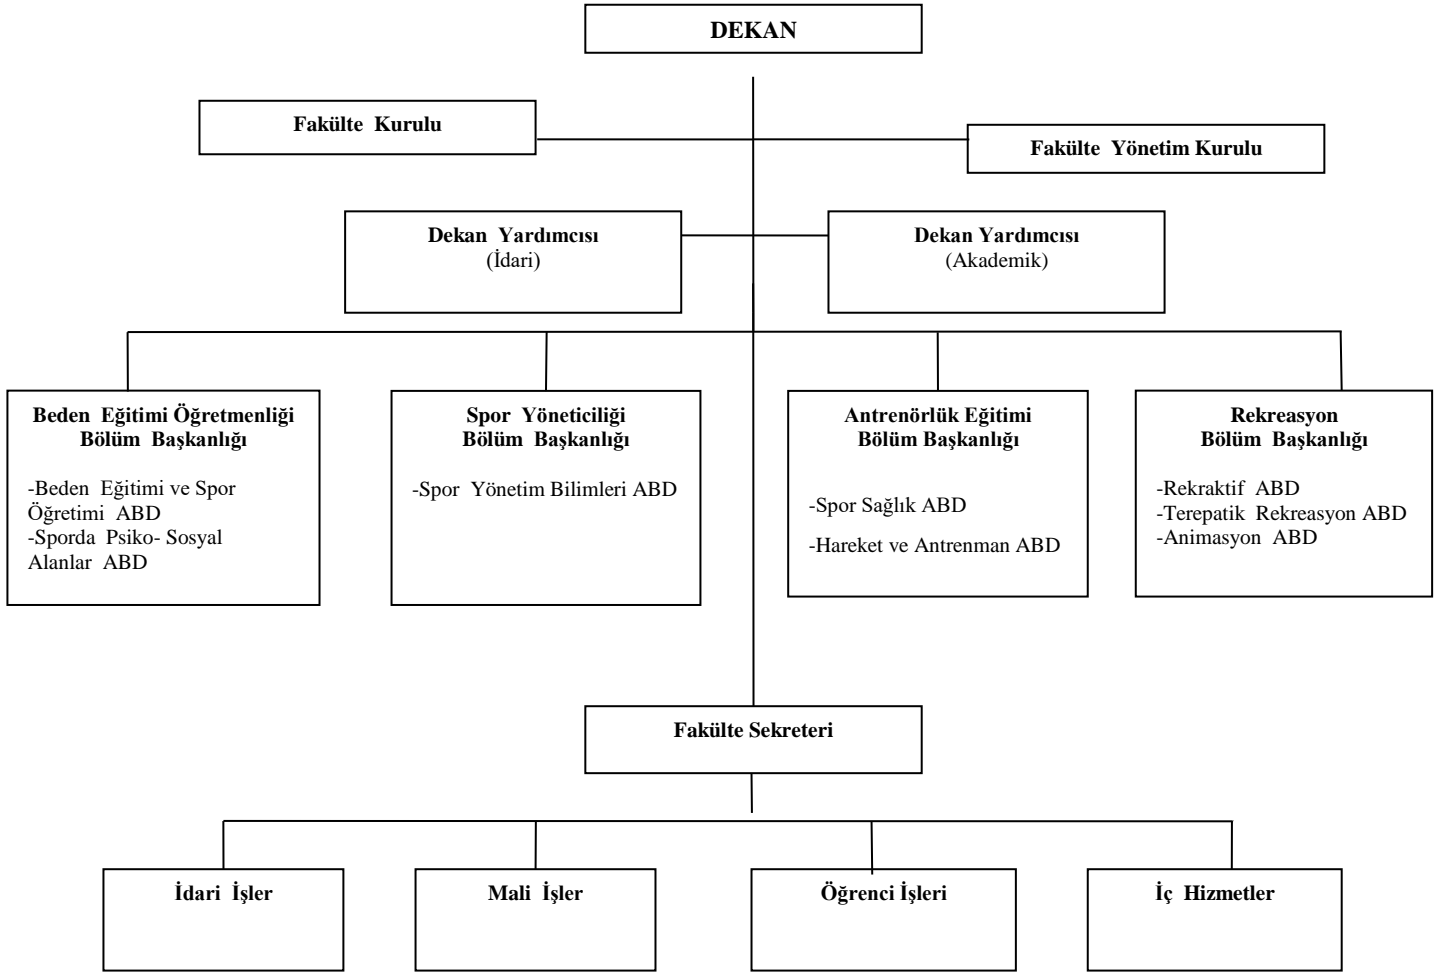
DEKAN

Fakülte Kurulu

Fakülte Yönetim Kurulu

Dekan Yardımcısı
(İdari)

Dekan Yardımcısı
(Akademik)

Beden Eğitimi Öğretmenliği
Bölüm Başkanlığı

-Beden Eğitimi ve Spor Öğretimi ABD
-Sporda Psiko- Sosyal Alanlar ABD

Spor Yöneticiliği
Bölüm Başkanlığı

-Spor Yönetim Bilimleri ABD

Antrenörlük Eğitimi
Bölüm Başkanlığı

-Spor Sağlık ABD

-Hareket ve Antrenman ABD

Rekreasyon
Bölüm Başkanlığı

-Rekraktif ABD
-Terepatik Rekreasyon ABD
-Animasyon ABD

Fakülte Sekreteri

İdari İşler

Mali İşler

Öğrenci İşleri

İç Hizmetler